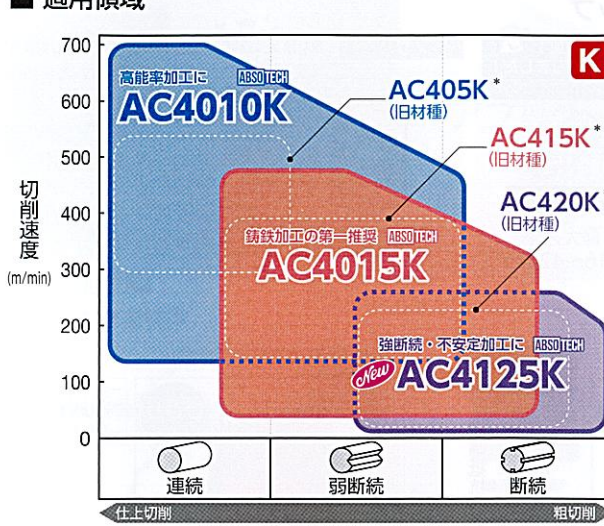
■ 適用領域

K

700
600
500
400
300
200
100
0

切削速度 (m/min)

高能率加工に ABSOTECH
AC4010K

AC405K*
(旧材種)

AC415K*
(旧材種)

AC420K
(旧材種)

鋳鉄加工の第一推奨 ABSOTECH
AC4015K

強断続・不安定加工に ABSOTECH
New AC4125K

連続
弱断続
断続

仕上切削
粗切削